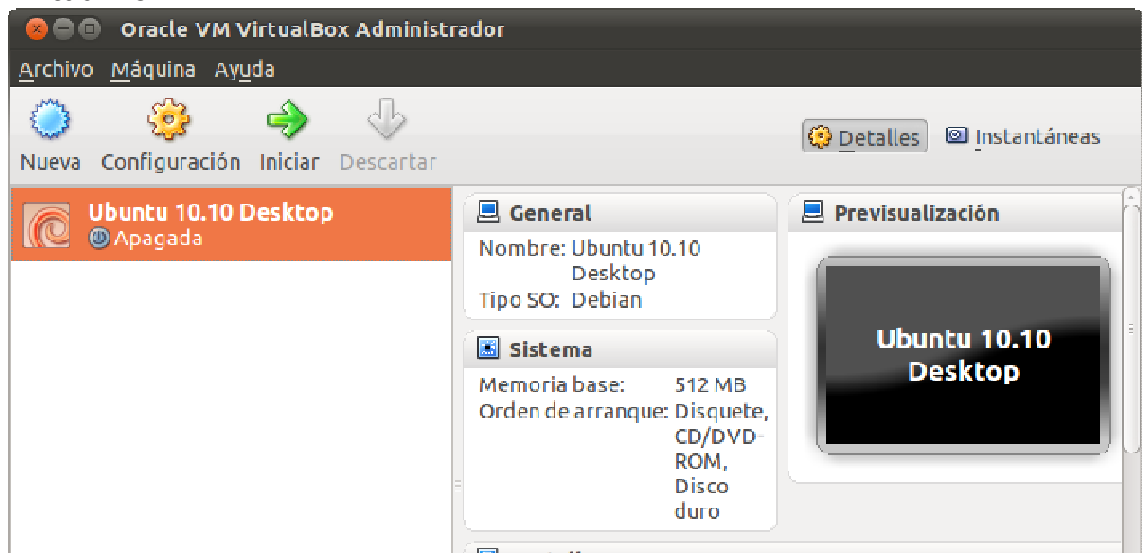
Oracle VM VirtualBox Administrador

Archivo Máquina Ayuda

Nueva Configuración Iniciar Descartar

Detalles Instantáneas

Ubuntu 10.10 Desktop
Apagada

General
Nombre: Ubuntu 10.10 Desktop
Tipo SO: Debian

Sistema
Memoria base: 512 MB
Orden de arranque: Disquete, CD/DVD-ROM, Disco duro

Previsualización
Ubuntu 10.10 Desktop